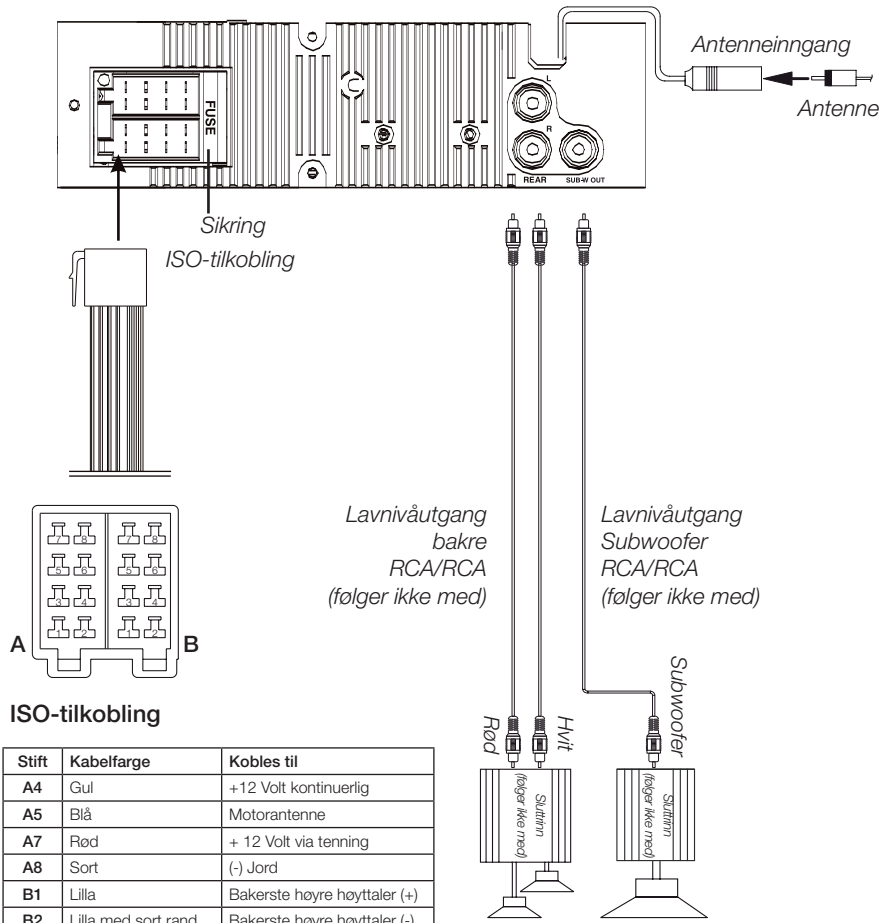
Antenneinngang

Antenne

FUSE

L

R

REAR

SUB-W OUT

Sikring

ISO-tilkobling

7 8 7 8
5 6 5 6
3 4 3 4
1 2 1 2

A

B

Lavnivåutgang bakre RCA/RCA (følger ikke med)

Lavnivåutgang Subwoofer RCA/RCA (følger ikke med)

Rød

Hvit

Subwoofer

Sluttrinn (følger ikke med)

Sluttrinn (følger ikke med)

ISO-tilkobling

| Stift | Kabelfarge | Kobles til |
|---|---|---|
| A4 | Gul | +12 Volt kontinuerlig |
| A5 | Blå | Motorantenne |
| A7 | Rød | + 12 Volt via tenning |
| A8 | Sort | (-) Jord |
| B1 | Lilla | Bakerste høyre høyttaler (+) |
| B2 | Lilla med sort rand | Bakerste høyre høyttaler (-) |